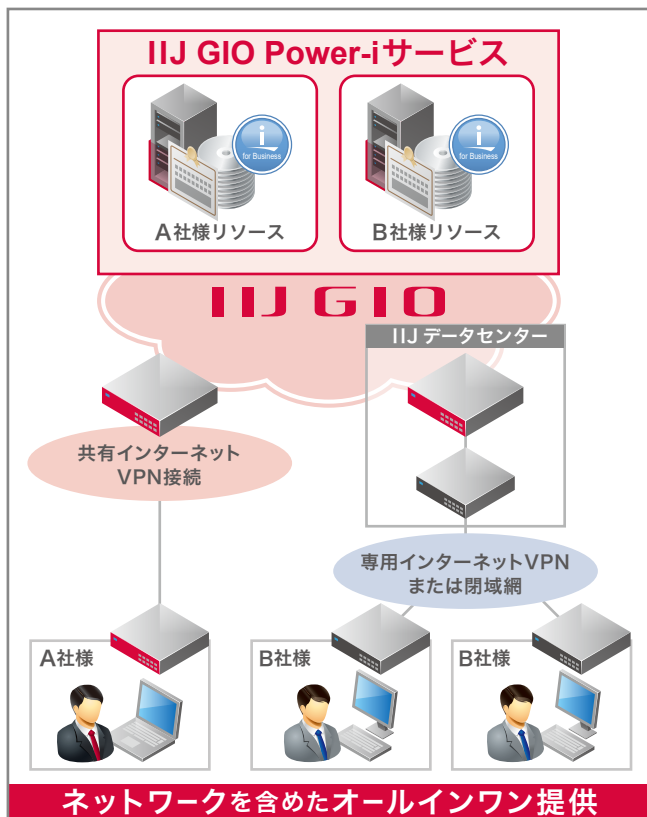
IIJ GIO Power-iサービス

for Business

A社様リソース

for Business

B社様リソース

IIJ GIO

IIJ データセンター

共有インターネット VPN接続

専用インターネットVPN または閉域網

A社様

B社様

B社様

ネットワークを含めたオールインワン提供